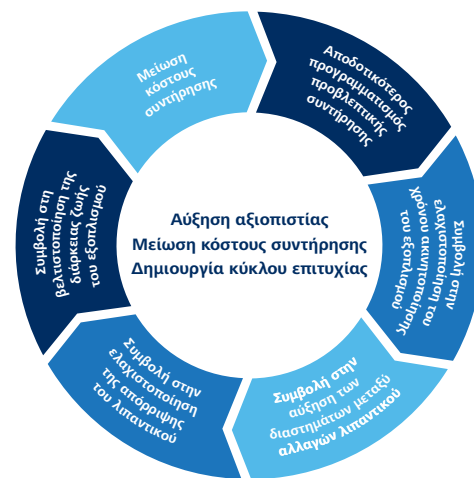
Αύξηση αξιοπιστίας
Μείωση κόστους συντήρησης
Δημιουργία κύκλου επιτυχίας

Μείωση κόστους συντήρησης

Αποδοτικότερος προγραμματισμός προβλεπτικής συντήρησης

Συμβολή στην ελαχιστοποίηση του χρόνου ακινησίας του εξοπλισμού

Συμβολή στην αύξηση των διαστημάτων μεταξύ αλλαγών λιπαντικού

Συμβολή στην ελαχιστοποίηση της απόρριψης του λιπαντικού

Συμβολή στη βελτιστοποίηση της διάρκειας ζωής του εξοπλισμού